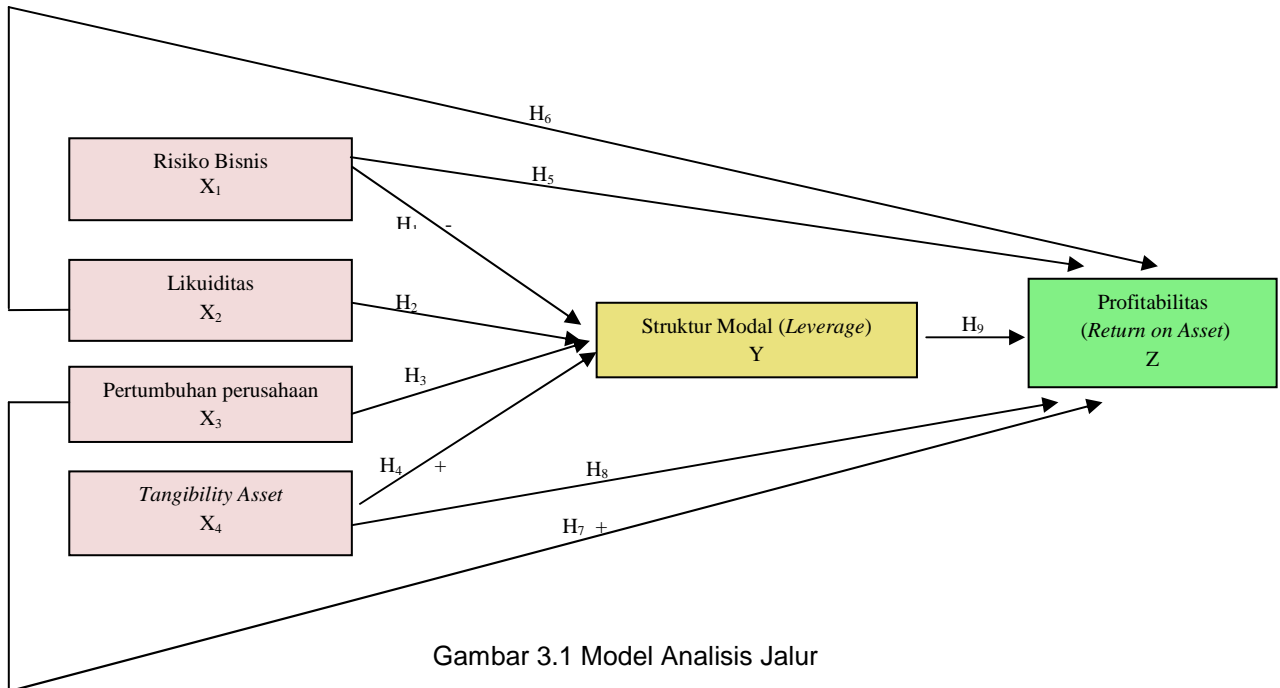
$H_6$

Risiko Bisnis
$X_1$

$H_5$

$H_1$ -

Likuiditas
$X_2$

$H_2$

Struktur Modal (*Leverage*)
Y

$H_9$

Profitabilitas
(*Return on Asset*)
Z

Pertumbuhan perusahaan
$X_3$

$H_3$

$H_4$ +

$H_8$

*Tangibility Asset*
$X_4$

$H_7$ +

Gambar 3.1 Model Analisis Jalur